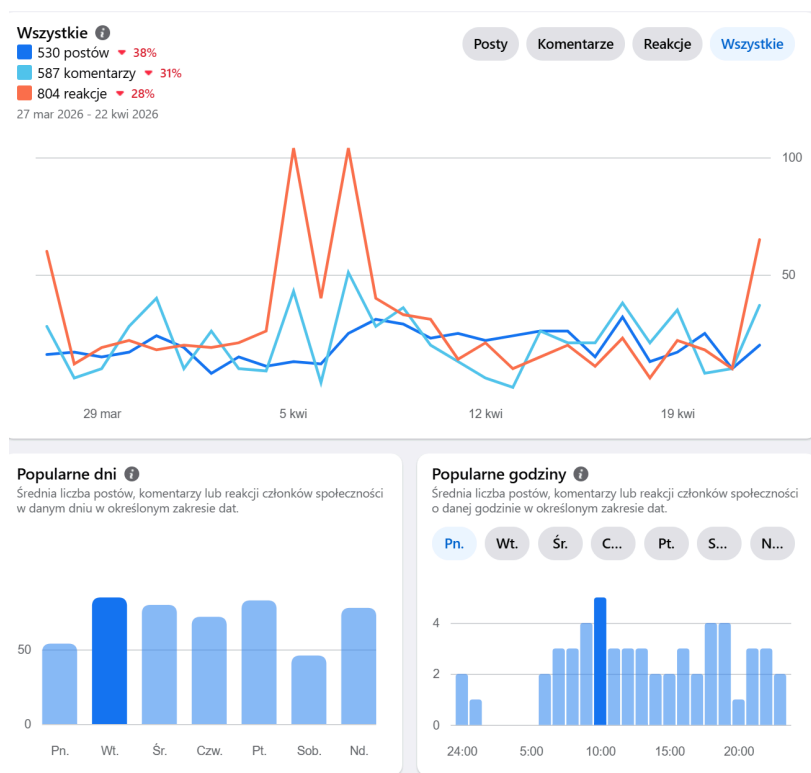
Wszystkie
530 postów 38%
587 komentarzy 31%
804 reakcje 28%
27 mar 2026 - 22 kwi 2026

Posty Komentarze Reakcje Wszystkie

100
50

29 mar 5 kwi 12 kwi 19 kwi

Popularne dni
Średnia liczba postów, komentarzy lub reakcji członków społeczności w danym dniu w określonym zakresie dat.

50
0
Pn. Wt. Śr. Czw. Pt. Sob. Nd.

Popularne godziny
Średnia liczba postów, komentarzy lub reakcji członków społeczności o danej godzinie w określonym zakresie dat.

Pn. Wt. Śr. C... Pt. S... N...

4
2
0
24:00 5:00 10:00 15:00 20:00